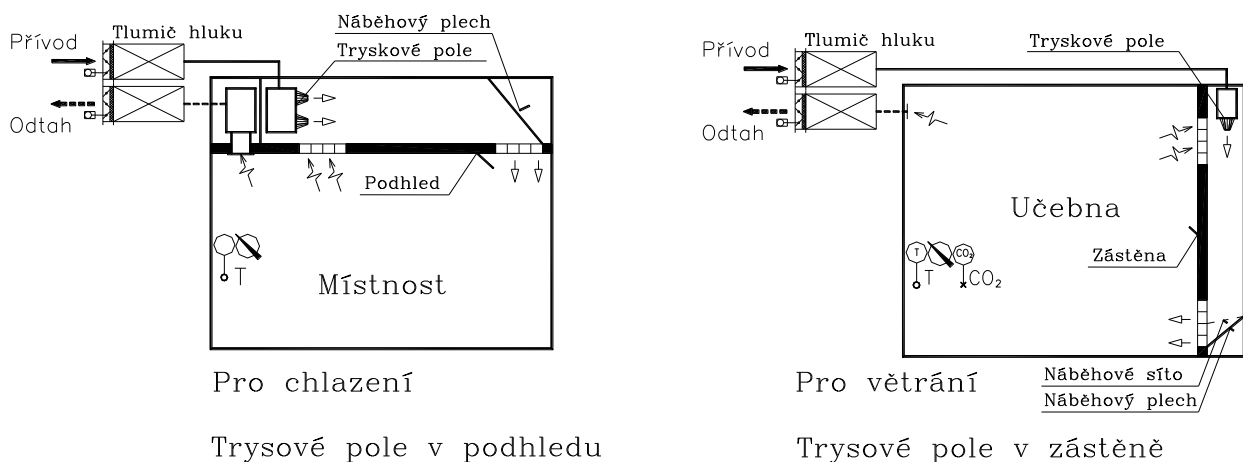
Přívod
Tlumič hluku
Náběhový plech
Tryskové pole
Odtah
Podhled
T
Místnost

Pro chlazení

Trysové pole v podhledu

Přívod
Tlumič hluku
Tryskové pole
Odtah
Učebna
T
T
$CO_2$
$CO_2$
Zástěna
Náběhové síto
Náběhový plech

Pro větrání

Trysové pole v zástěně